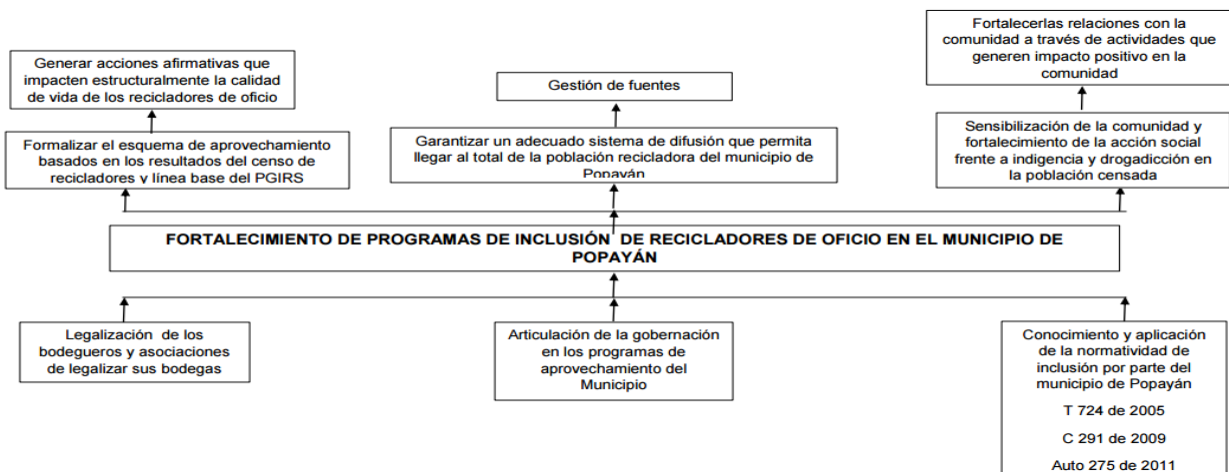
Generar acciones afirmativas que impacten estructuralmente la calidad de vida de los recicladores de oficio

Formalizar el esquema de aprovechamiento basados en los resultados del censo de recicladores y línea base del PGIRS

Gestión de fuentes

Garantizar un adecuado sistema de difusión que permita llegar al total de la población recicladora del municipio de Popayán

Fortalecerlas relaciones con la comunidad a través de actividades que generen impacto positivo en la comunidad

Sensibilización de la comunidad y fortalecimiento de la acción social frente a indigencia y drogadicción en la población censada

FORTALECIMIENTO DE PROGRAMAS DE INCLUSIÓN DE RECICLADORES DE OFICIO EN EL MUNICIPIO DE POPAYÁN

Legalización de los bodegueros y asociaciones de legalizar sus bodegas

Articulación de la gobernación en los programas de aprovechamiento del Municipio

Conocimiento y aplicación de la normatividad de inclusión por parte del municipio de Popayán

T 724 de 2005

C 291 de 2009

Auto 275 de 2011